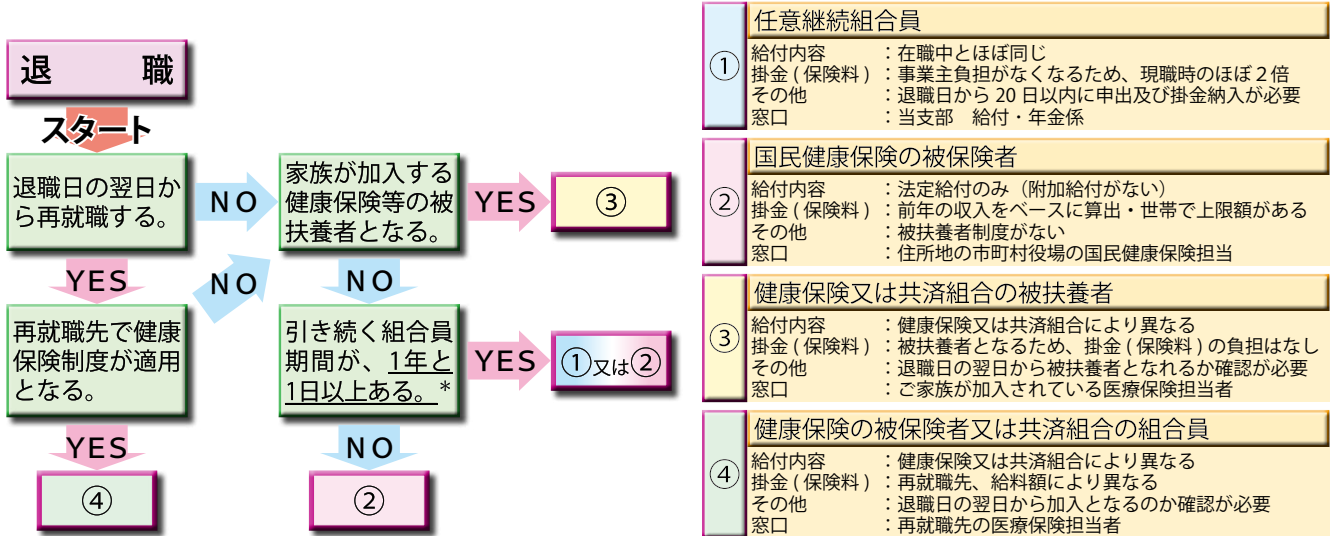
退　職

スタート

退職日の翌日から再就職する。

NO

家族が加入する健康保険等の被扶養者となる。

YES

③

YES

NO

NO

再就職先で健康保険制度が適用となる。

引き続く組合員期間が、1年と1日以上ある。*

YES

①又は②

YES

NO

④

②

①
任意継続組合員
給付内容　：在職中とほぼ同じ
掛金 ( 保険料 )：事業主負担がなくなるため、現職時のほぼ 2 倍
その他　：退職日から 20 日以内に申出及び掛金納入が必要
窓口　：当支部　給付・年金係

②
国民健康保険の被保険者
給付内容　：法定給付のみ（附加給付がない）
掛金 ( 保険料 )：前年の収入をベースに算出・世帯で上限額がある
その他　：被扶養者制度がない
窓口　：住所地の市町村役場の国民健康保険担当

③
健康保険又は共済組合の被扶養者
給付内容　：健康保険又は共済組合により異なる
掛金 ( 保険料 )：被扶養者となるため、掛金 ( 保険料 ) の負担はなし
その他　：退職日の翌日から被扶養者となれるか確認が必要
窓口　：ご家族が加入されている医療保険担当者

④
健康保険の被保険者又は共済組合の組合員
給付内容　：健康保険又は共済組合により異なる
掛金 ( 保険料 )：再就職先、給料額により異なる
その他　：退職日の翌日から加入となるのか確認が必要
窓口　：再就職先の医療保険担当者